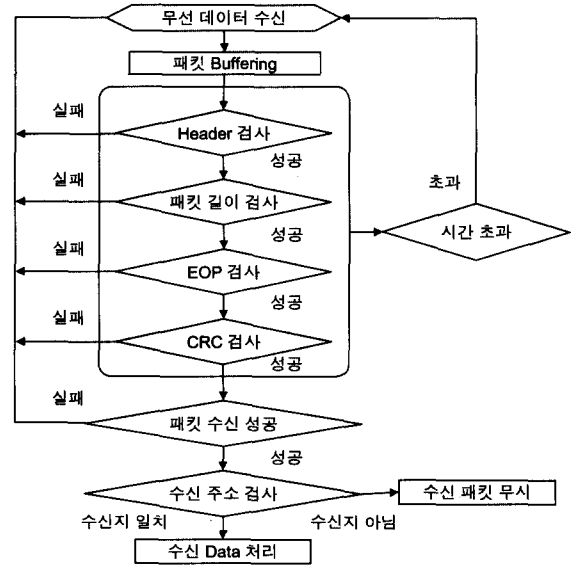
무선 데이터 수신

패킷 Buffering

실패

Header 검사

성공

실패

패킷 길이 검사

성공

초과

시간 초과

실패

EOP 검사

성공

실패

CRC 검사

성공

실패

패킷 수신 성공

성공

수신 주소 검사

수신 패킷 무시

수신지 일치

수신지 아님

수신 Data 처리